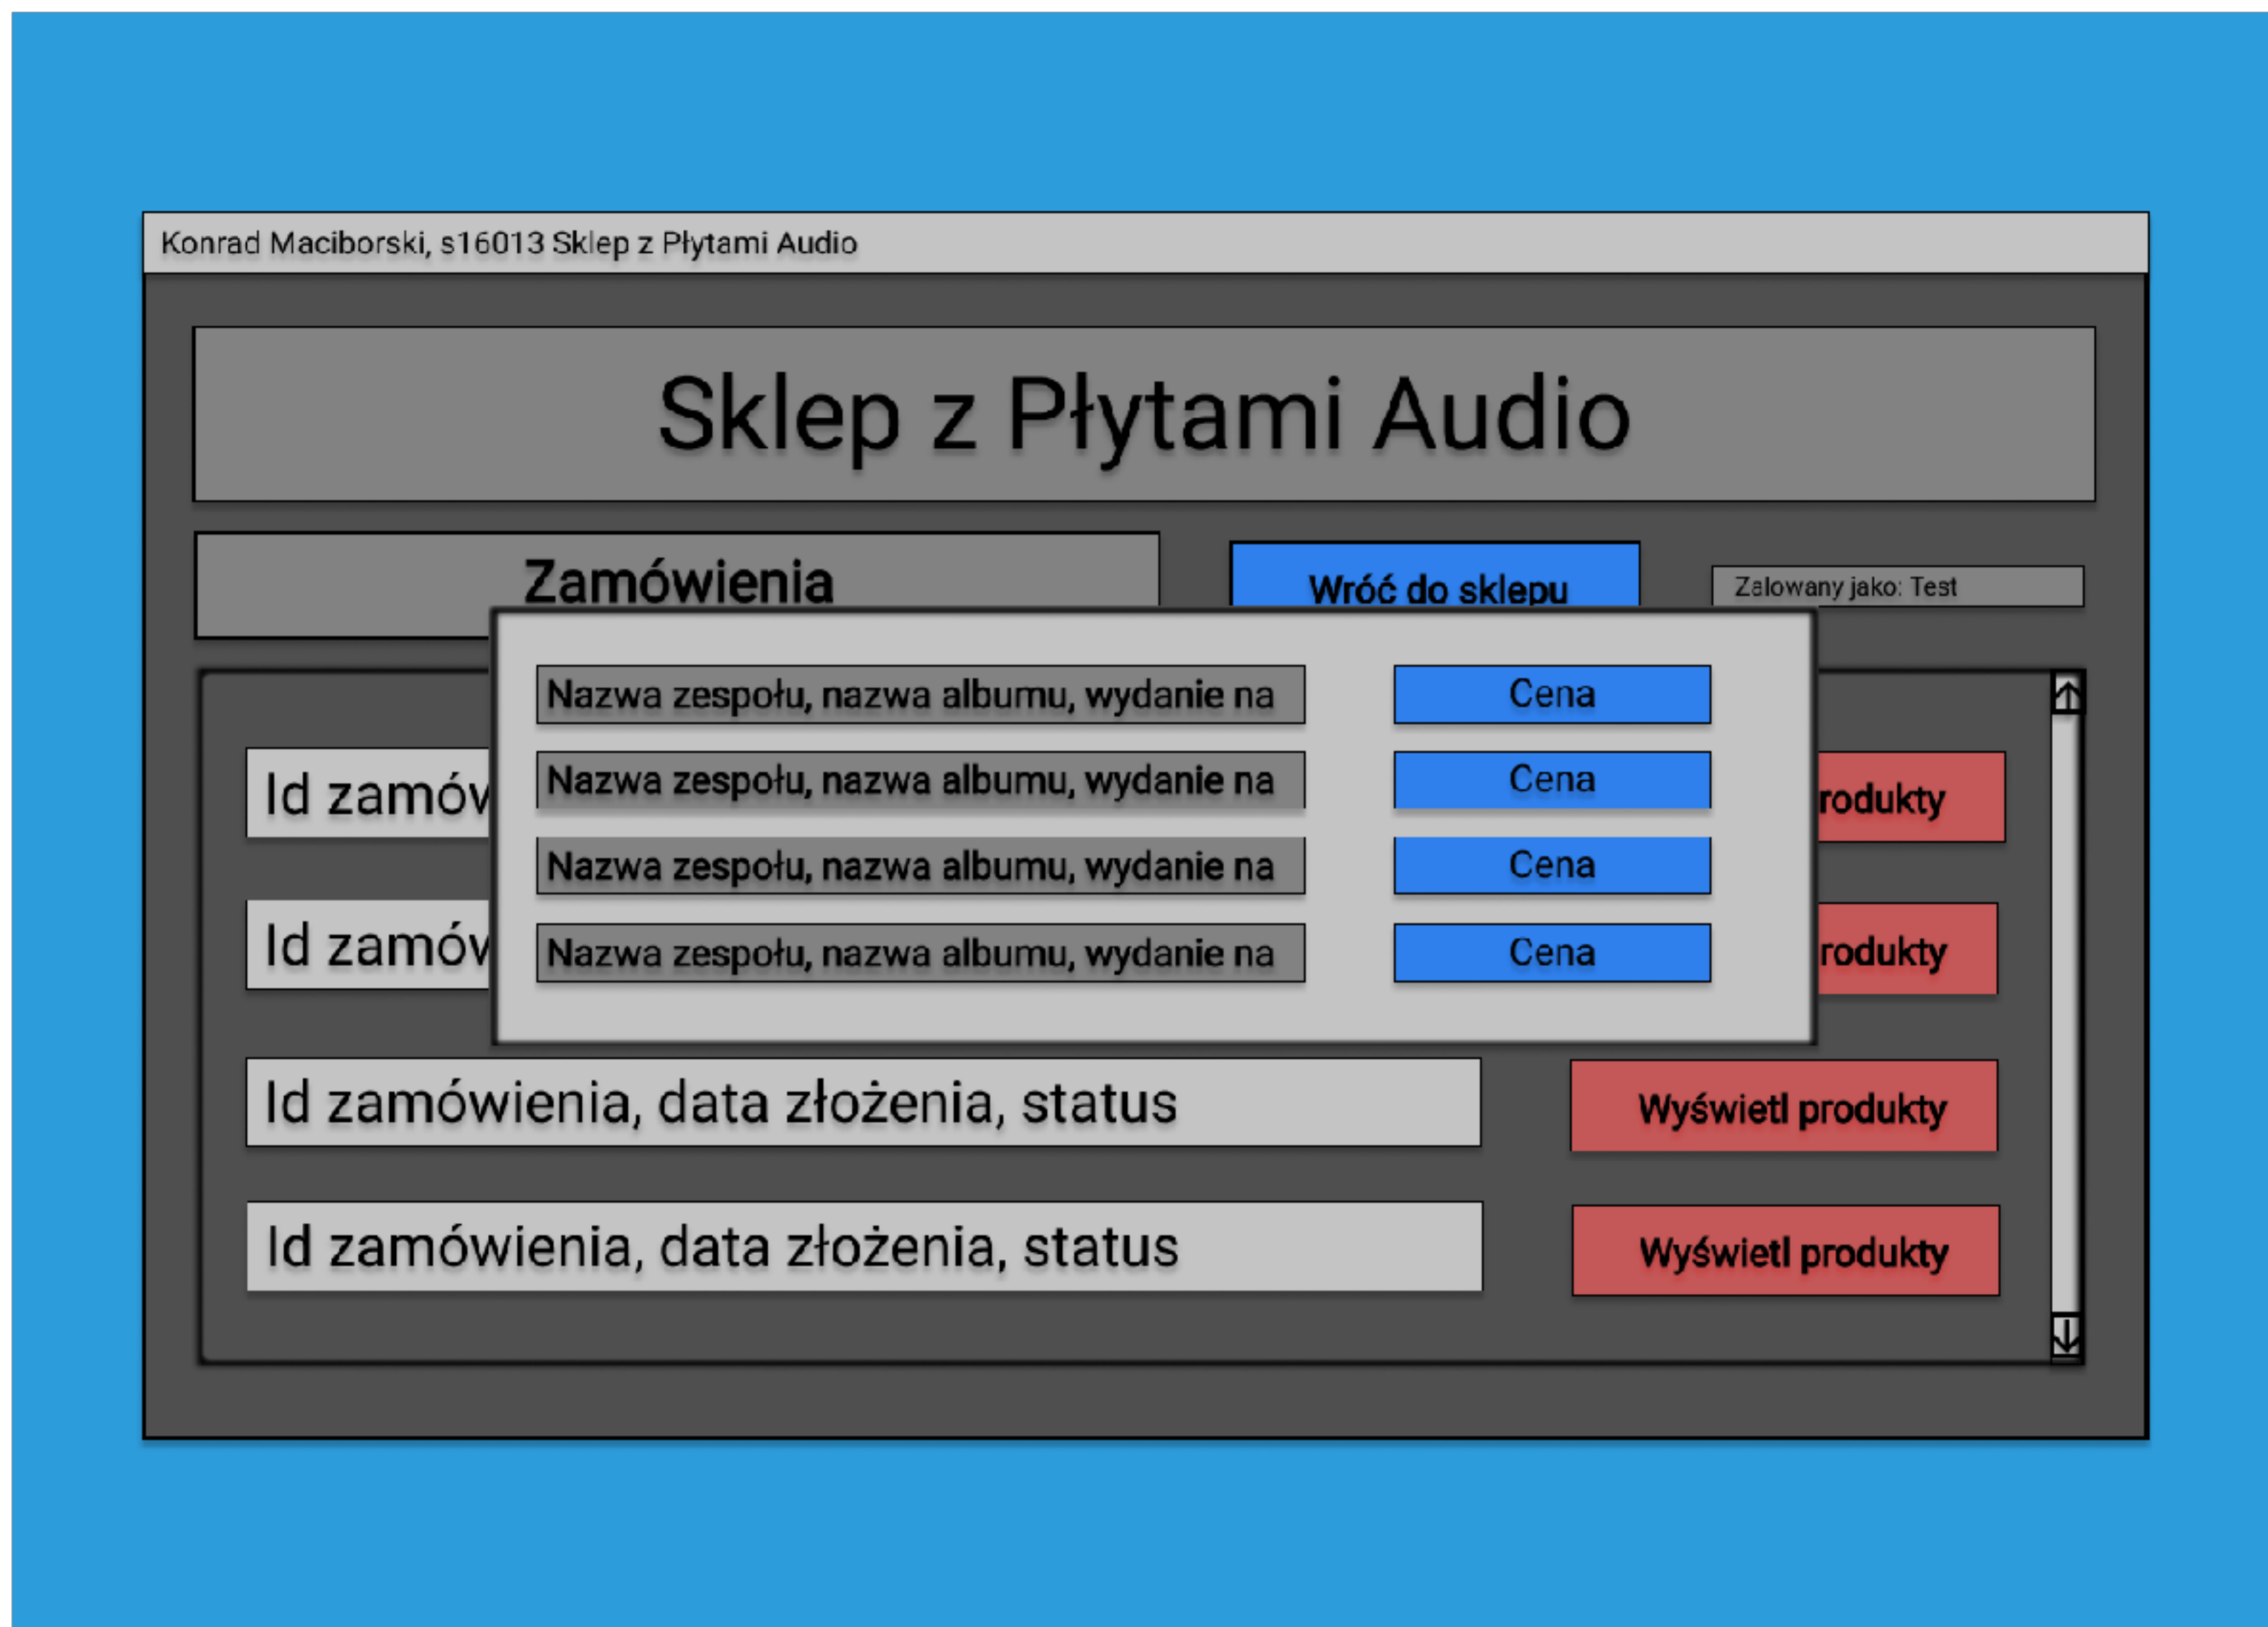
Konrad Maciborski, s16013 Sklep z Płytami Audio

Sklep z Płytami Audio

Zamówienia

Wróć do sklepu

Zalowany jako: Test

Id zamów

Id zamów

Nazwa zespołu, nazwa albumu, wydanie na

Cena

Nazwa zespołu, nazwa albumu, wydanie na

Cena

Nazwa zespołu, nazwa albumu, wydanie na

Cena

Nazwa zespołu, nazwa albumu, wydanie na

Cena

rodukty

rodukty

Id zamówienia, data złożenia, status

Wyświetl produkty

Id zamówienia, data złożenia, status

Wyświetl produkty